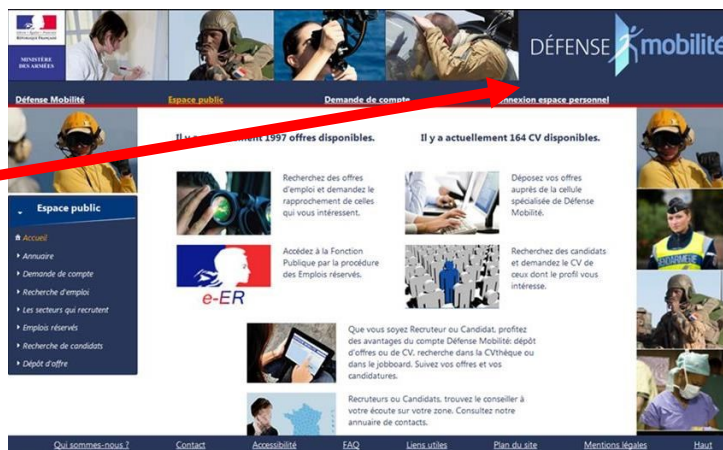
Liberté • Égalité • Fraternité
RÉPUBLIQUE FRANÇAISE
MINISTÈRE DES ARMÉES

DÉFENSE mobilité

Défense Mobilité Espace public Demande de compte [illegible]nnexion espace personnel

Il y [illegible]ment 1997 offres disponibles.

Il y a actuellement 164 CV disponibles.

Espace public

Accueil
Annuaire
Demande de compte
Recherche d'emploi
Les secteurs qui recrutent
Emplois réservés
Recherche de candidats
Dépôt d'offre

Recherchez des offres d'emploi et demandez le rapprochement de celles qui vous intéressent.

Déposez vos offres auprès de la cellule spécialisée de Défense Mobilité.

e-ER

Accédez à la Fonction Publique par la procédure des Emplois réservés.

Recherchez des candidats et demandez le CV de ceux dont le profil vous intéresse.

Que vous soyez Recruteur ou Candidat, profitez des avantages du compte Défense Mobilité: dépôt d'offres ou de CV, recherche dans la CVthèque ou dans le jobboard. Suivez vos offres et vos candidatures.

Recruteurs ou Candidats, trouvez le conseiller à votre écoute sur votre zone. Consultez notre annuaire de contacts.

GENDARMERIE

Qui sommes-nous ? Contact Accessibilité FAQ Liens utiles Plan du site Mentions légales Haut